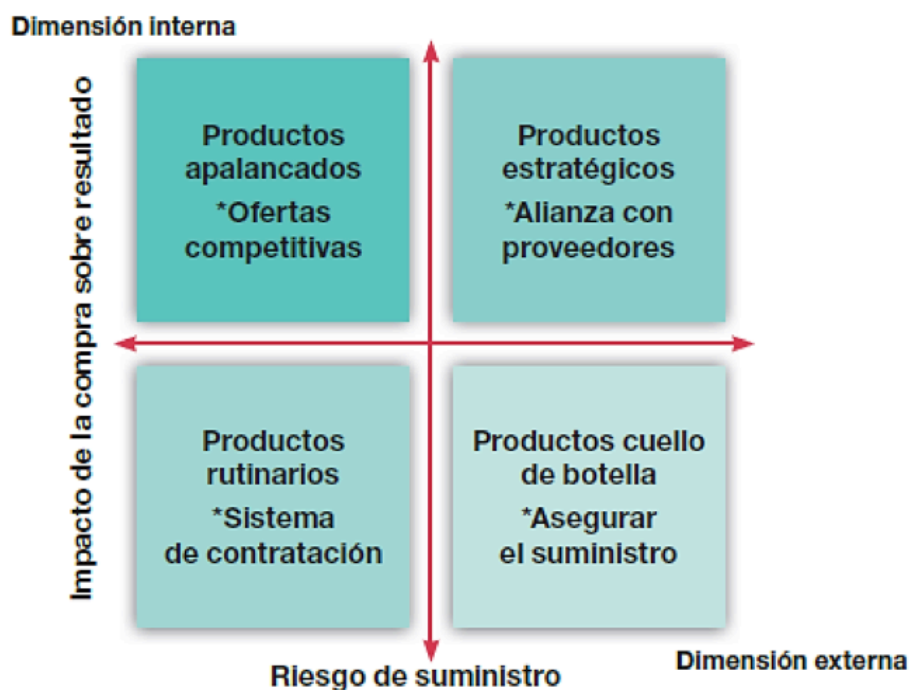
Dimensión interna

Impacto de la compra sobre resultado

Productos apalancados
*Ofertas competitivas

Productos estratégicos
*Alianza con proveedores

Productos rutinarios
*Sistema de contratación

Productos cuello de botella
*Asegurar el suministro

Riesgo de suministro

Dimensión externa